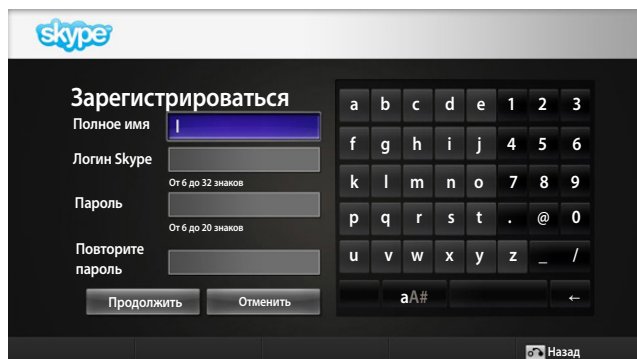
skype

Зарегистрироваться

Полное имя

Логин Skype

От 6 до 32 знаков

Пароль

От 6 до 20 знаков

Повторите пароль

Продолжить

Отменить

| a | b | c | d | e | 1 | 2 | 3 |
|---|---|---|---|---|---|---|---|
| f | g | h | i | j | 4 | 5 | 6 |
| k | l | m | n | o | 7 | 8 | 9 |
| p | q | r | s | t | . | @ | 0 |
| u | v | w | x | y | z | _ | / |

aA#

←

Назад